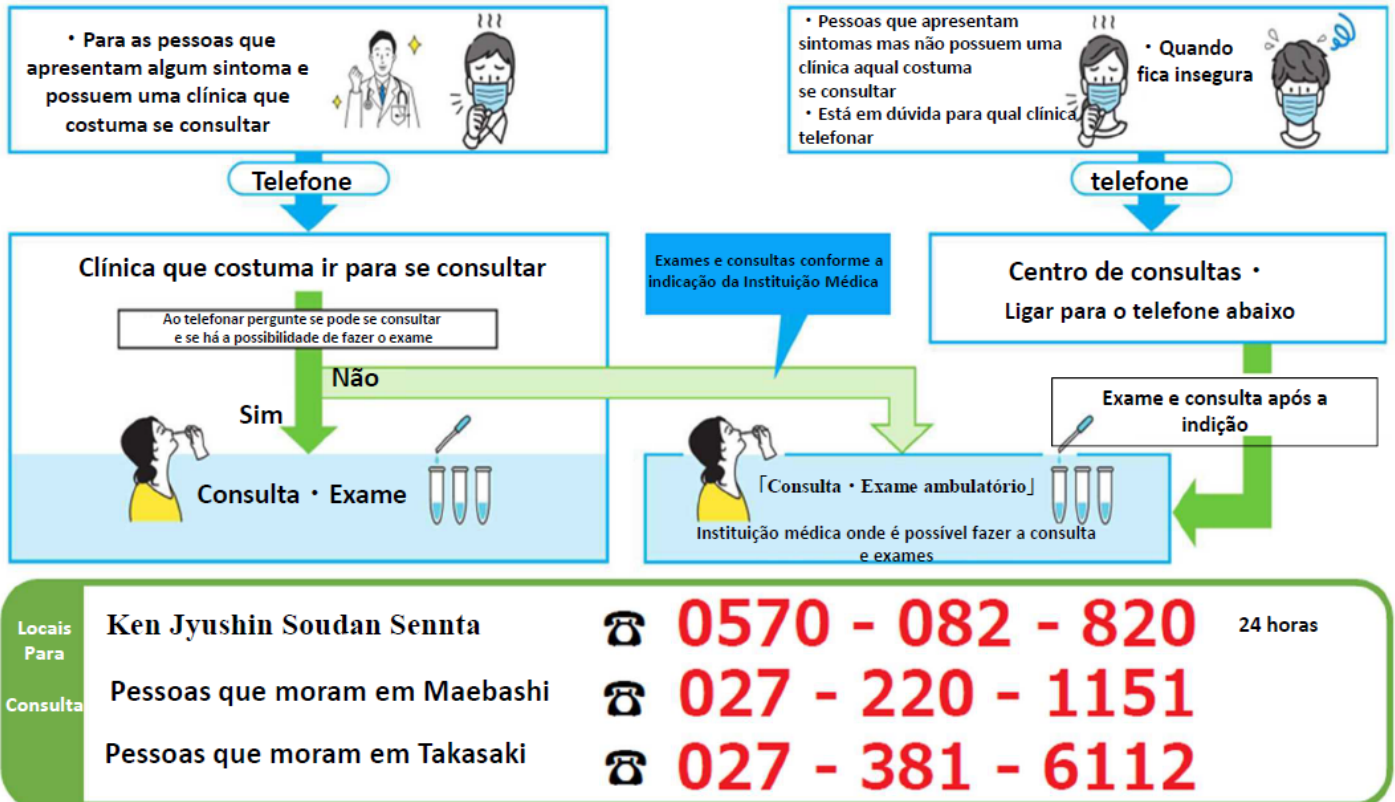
・Para as pessoas que apresentam algum sintoma e possuem uma clínica que costuma se consultar

Telefone

・Pessoas que apresentam sintomas mas não possuem uma clínica aqual costuma se consultar
・Está em dúvida para qual clínica telefonar

・Quando fica insegura

telefone

Clínica que costuma ir para se consultar

Ao telefonar pergunte se pode se consultar e se há a possibilidade de fazer o exame

Exames e consultas conforme a indicação da Instituição Médica

Centro de consultas・
Ligar para o telefone abaixo

Não

Sim

Exame e consulta após a indição

Consulta・Exame

「Consulta・Exame ambulatório」

Instituição médica onde é possível fazer a consulta e exames

Locais Para Consulta

Ken Jyushin Soudan Sennta ☎ 0570 - 082 - 820 24 horas

Pessoas que moram em Maebashi ☎ 027 - 220 - 1151

Pessoas que moram em Takasaki ☎ 027 - 381 - 6112